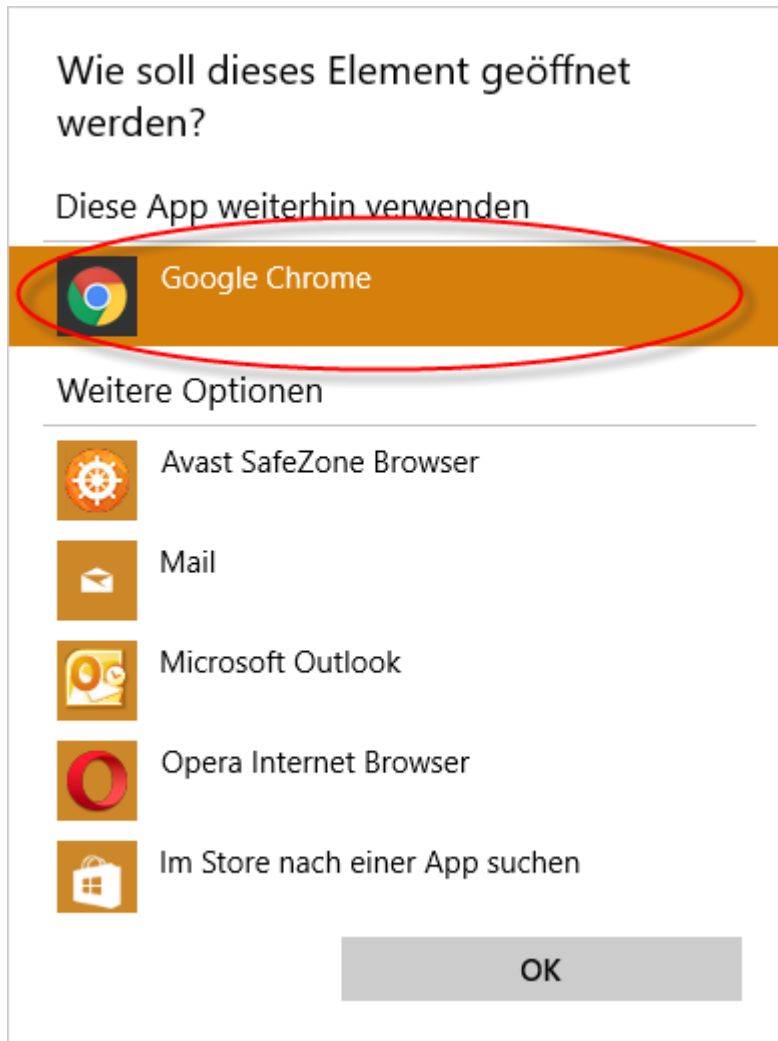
Wie soll dieses Element geöffnet werden?

Diese App weiterhin verwenden

Google Chrome

Weitere Optionen

Avast SafeZone Browser

Mail

Microsoft Outlook

Opera Internet Browser

Im Store nach einer App suchen

OK